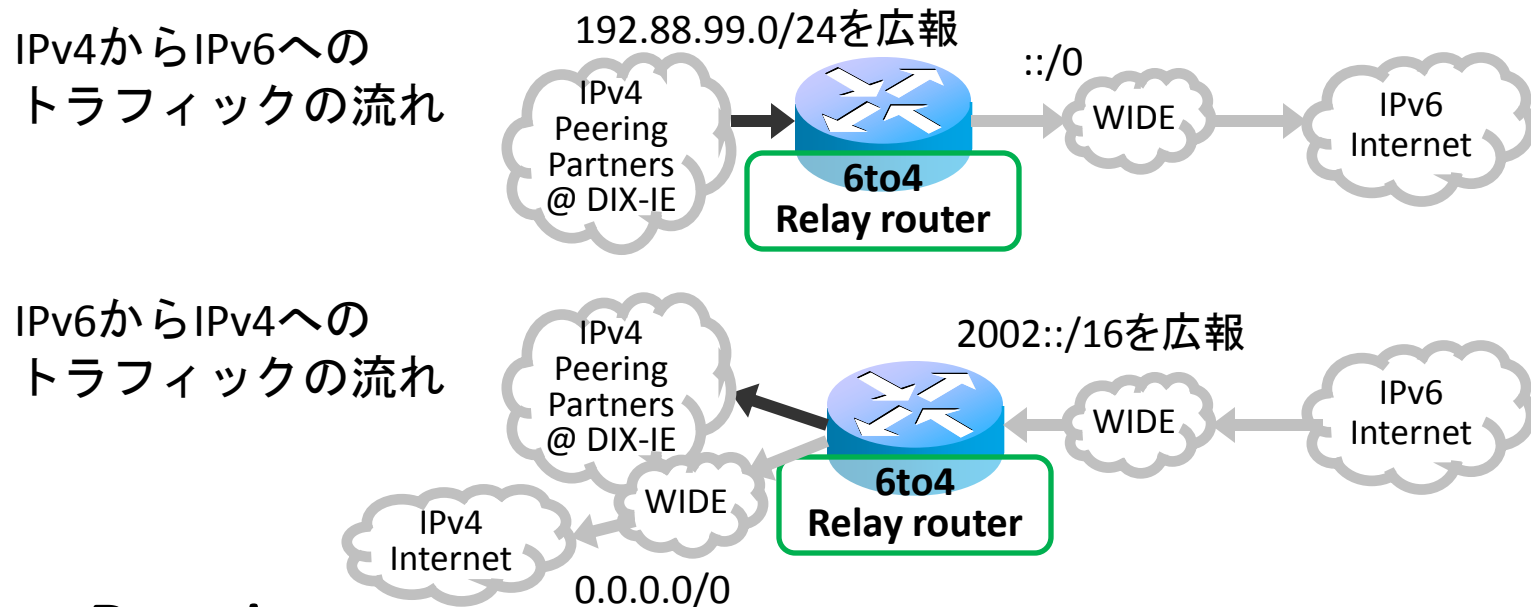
IPv4からIPv6へのトラフィックの流れ

192.88.99.0/24を広報

IPv4 Peering Partners @ DIX-IE

::/0

WIDE

IPv6 Internet

6to4 Relay router

IPv6からIPv4へのトラフィックの流れ

IPv4 Peering Partners @ DIX-IE

2002::/16を広報

WIDE

IPv6 Internet

WIDE

IPv4 Internet

6to4 Relay router

0.0.0.0/0

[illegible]